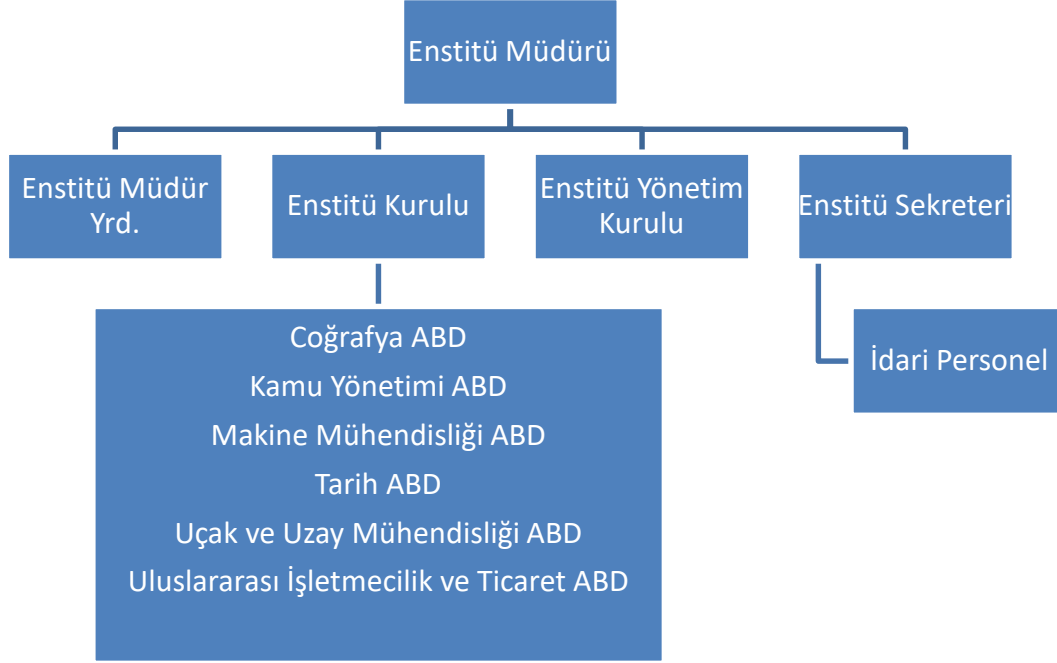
Enstitü Müdürü

Enstitü Müdür Yrd.

Enstitü Kurulu

Enstitü Yönetim Kurulu

Enstitü Sekreteri

Coğrafya ABD
Kamu Yönetimi ABD
Makine Mühendisliği ABD
Tarih ABD
Uçak ve Uzay Mühendisliği ABD
Uluslararası İşletmecilik ve Ticaret ABD

İdari Personel